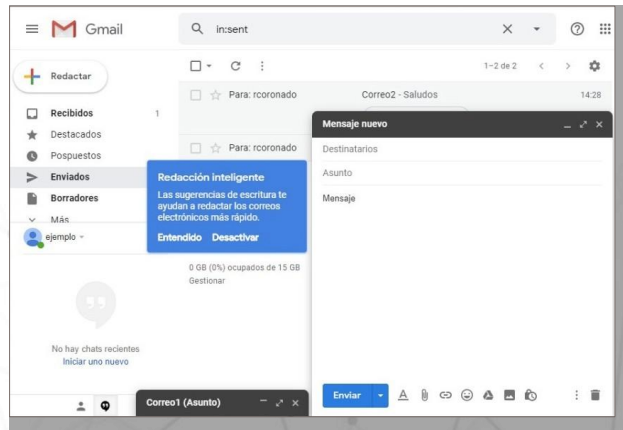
Gmail

in:sent

Redactar

Recibidos 1
Destacados
Pospuestos
Enviados
Borradores
Más

ejemplo

1–2 de 2

Para: rcoronado Correo2 - Saludos 14:28

Para: rcoronado

Redacción inteligente
Las sugerencias de escritura te ayudan a redactar los correos electrónicos más rápido.
Entendido Desactivar

0 GB (0%) ocupados de 15 GB
Gestionar

No hay chats recientes
Iniciar uno nuevo

Mensaje nuevo
Destinatarios
Asunto
Mensaje

Enviar

Correo1 (Asunto)